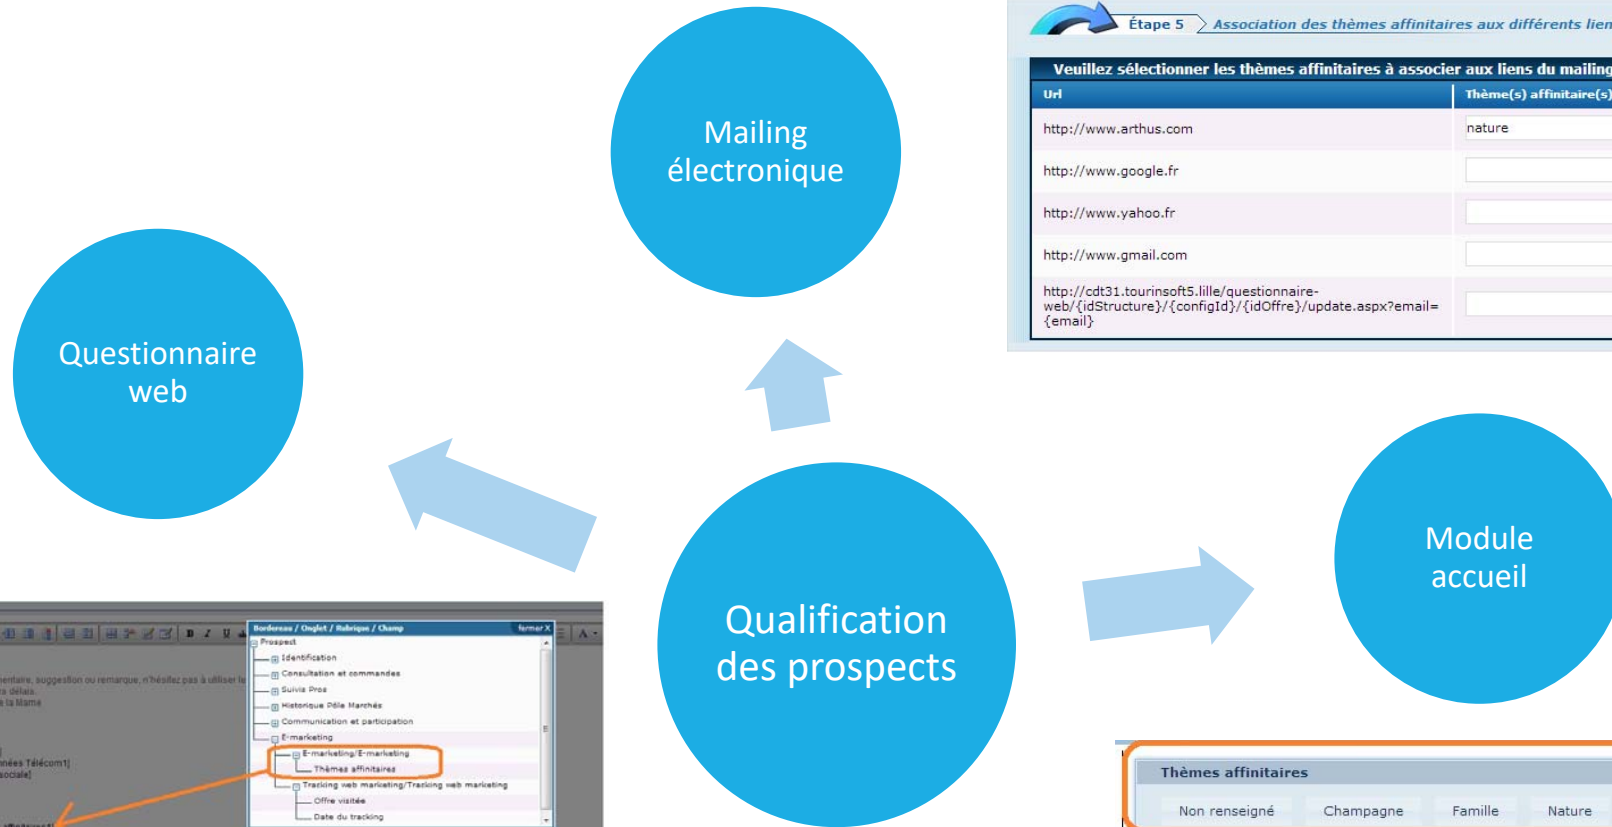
Étape 5 Association des thèmes affinitaires aux différents lien

Veuillez sélectionner les thèmes affinitaires à associer aux liens du mailing

| Url | Thème(s) affinitaire(s) |
|---|---|
| http://www.arthus.com | nature |
| http://www.google.fr | |
| http://www.yahoo.fr | |
| http://www.gmail.com | |
| http://cdt31.tourinsoft5.lille/questionnaire-web/{idStructure}/{configId}/{idOffre}/update.aspx?email={email} | |

Mailing électronique

Questionnaire web

Qualification des prospects

Module accueil

Bordereau / Onglet / Rubrique / Champ fermer X
Prospect
Identification
Consultation et commandes
Suivis Pros
Historique Pôle Marchés
Communication et participation
E-marketing
E-marketing/E-marketing
Thèmes affinitaires
Tracking web marketing/Tracking web marketing
Offre visitée
Date du tracking

nentaire, suggestion ou remarque, n'hésitez pas à utiliser le
s délais.
la Mame
nées Télécom1]
sociale]

Thèmes affinitaires
Non renseigné Champagne Famille Nature